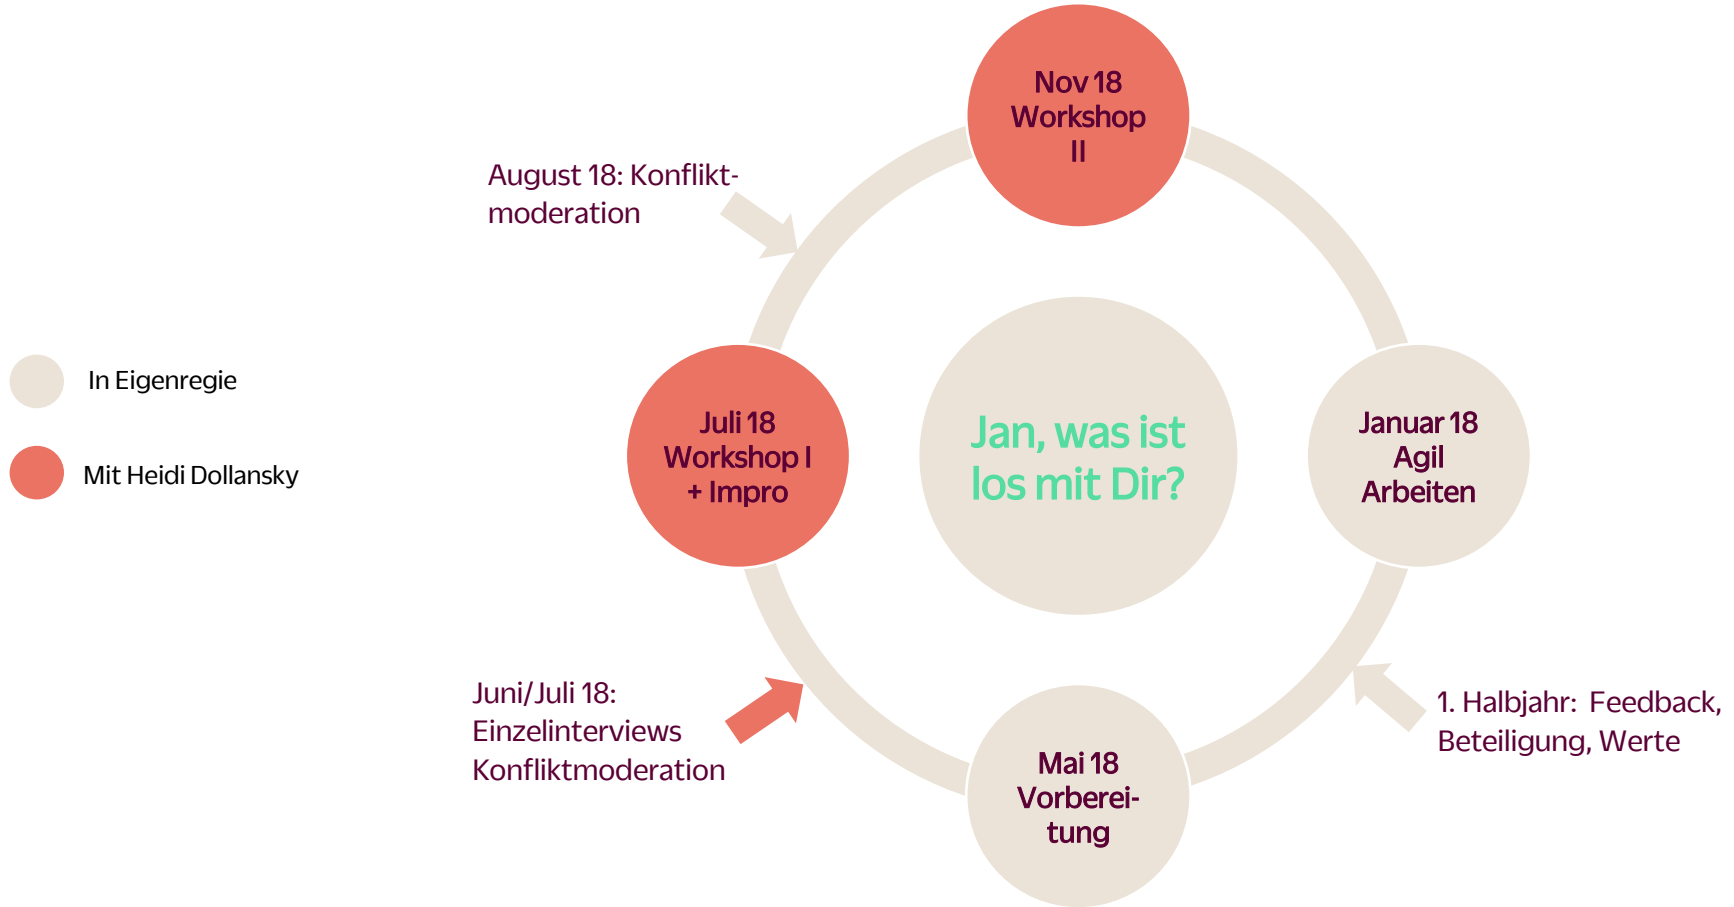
In Eigenregie

Mit Heidi Dollansky

August 18: Konflikt-moderation

Nov 18
Workshop
II

Juli 18
Workshop I
+ Impro

Jan, was ist los mit Dir?

Januar 18
Agil
Arbeiten

Juni/Juli 18:
Einzelinterviews
Konfliktmoderation

Mai 18
Vorbereitung

1. Halbjahr: Feedback, Beteiligung, Werte